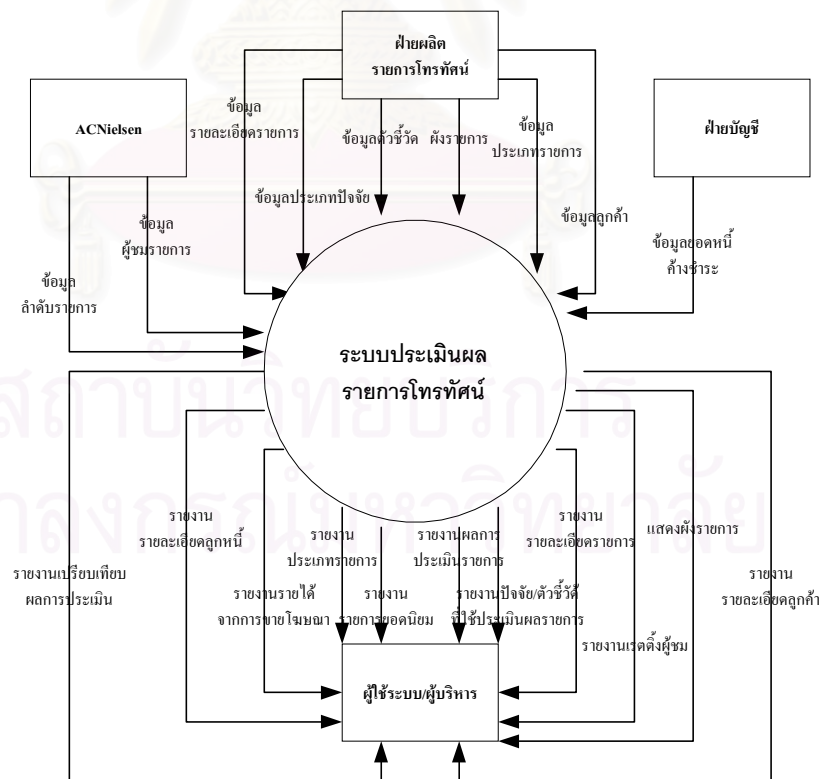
ฝ่ายผลิต
รายการโทรทัศน์

ACNielsen

ฝ่ายบัญชี

ข้อมูล
รายละเอียดรายการ

ข้อมูลตัวชี้วัด

ผังรายการ

ข้อมูล
ประเภทรายการ

ข้อมูลประเภทปัจจัย

ข้อมูลลูกค้า

ข้อมูล
ผู้ชมรายการ

ข้อมูลยอดหนี้
ค้างชำระ

ข้อมูล
ลำดับรายการ

ระบบประเมินผล
รายการโทรทัศน์

รายงาน
รายละเอียดลูกหนี้

รายงาน
ประเภทรายการ

รายงานผลการ
ประเมินรายการ

รายงาน
รายละเอียดรายการ

แสดงผังรายการ

รายงานเปรียบเทียบ
ผลการประเมิน

รายงานรายได้
จากการขายโฆษณา

รายงาน
รายการยอดนิยม

รายงานปัจจัย/ตัวชี้วัด
ที่ใช้ประเมินผลรายการ

รายงาน
รายละเอียดลูกค้า

รายงานเรตติ้งผู้ชม

ผู้ใช้ระบบ/ผู้บริหาร